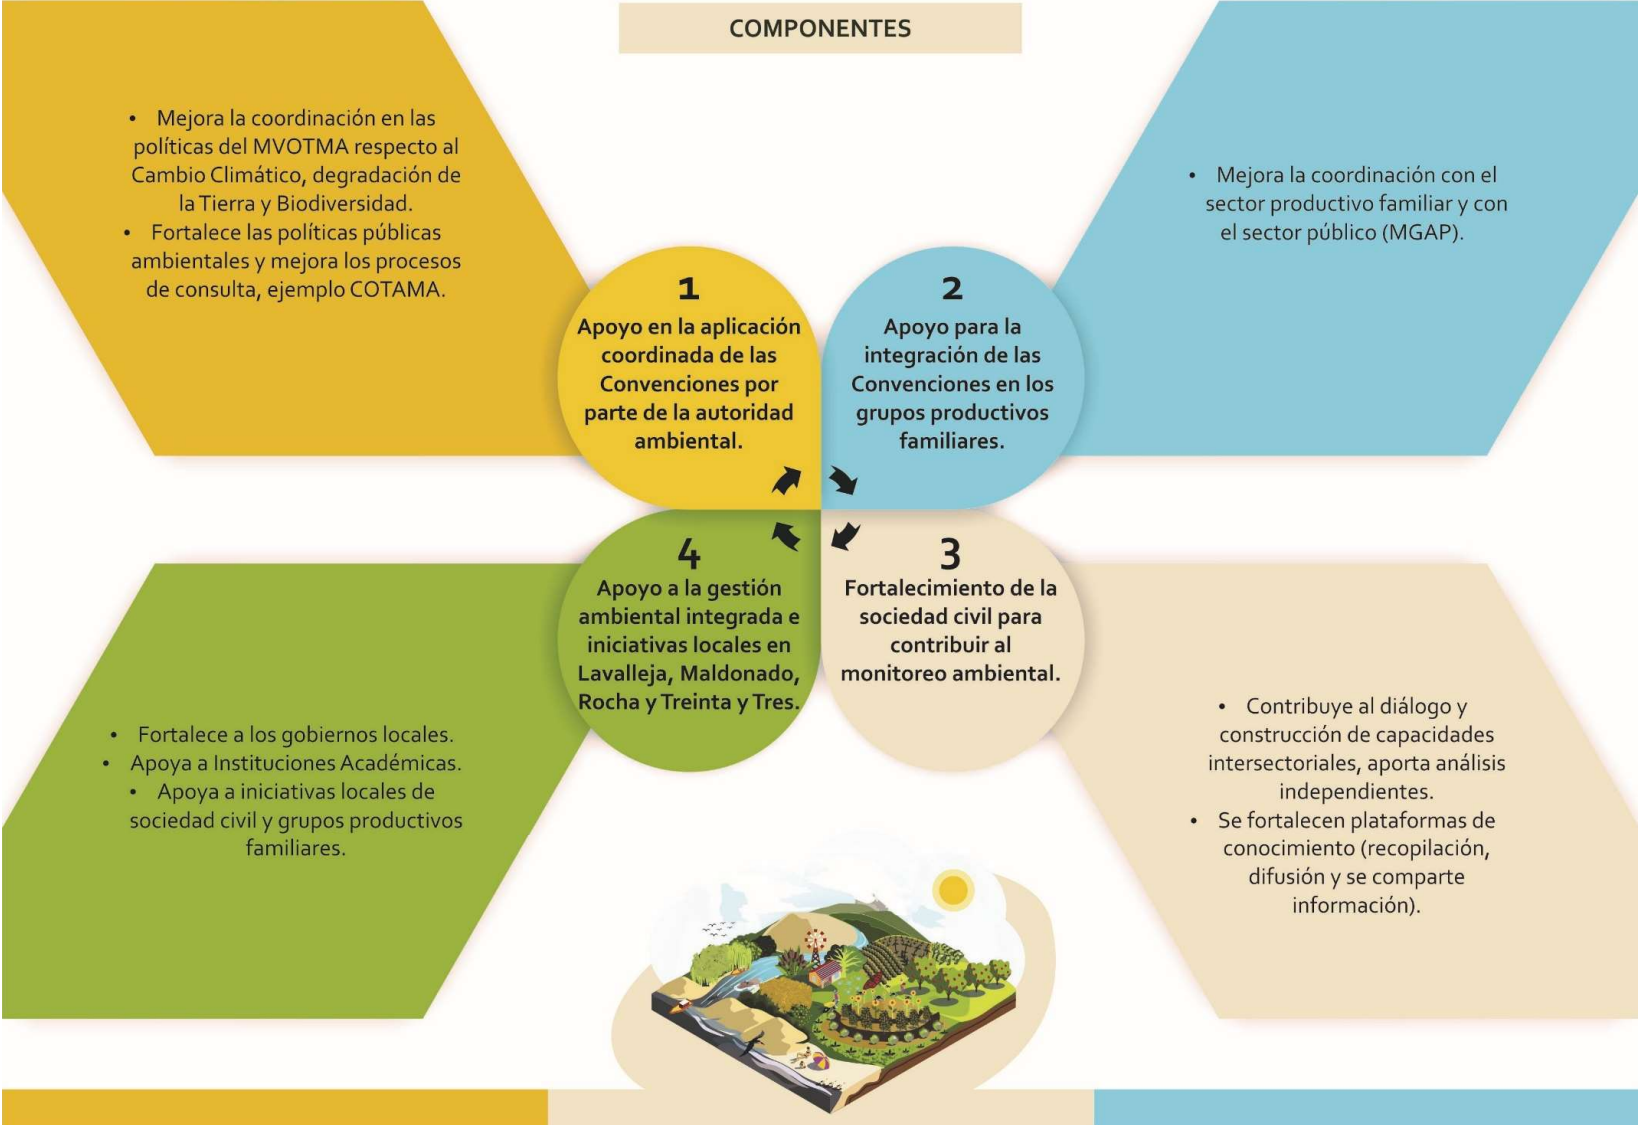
COMPONENTES

• Mejora la coordinación en las políticas del MVOTMA respecto al Cambio Climático, degradación de la Tierra y Biodiversidad.
• Fortalece las políticas públicas ambientales y mejora los procesos de consulta, ejemplo COTAMA.

• Mejora la coordinación con el sector productivo familiar y con el sector público (MGAP).

1
Apoyo en la aplicación coordinada de las Convenciones por parte de la autoridad ambiental.

2
Apoyo para la integración de las Convenciones en los grupos productivos familiares.

4
Apoyo a la gestión ambiental integrada e iniciativas locales en Lavalleja, Maldonado, Rocha y Treinta y Tres.

3
Fortalecimiento de la sociedad civil para contribuir al monitoreo ambiental.

• Fortalece a los gobiernos locales.
• Apoya a Instituciones Académicas.
• Apoya a iniciativas locales de sociedad civil y grupos productivos familiares.

• Contribuye al diálogo y construcción de capacidades intersectoriales, aporta análisis independientes.
• Se fortalecen plataformas de conocimiento (recopilación, difusión y se comparte información).